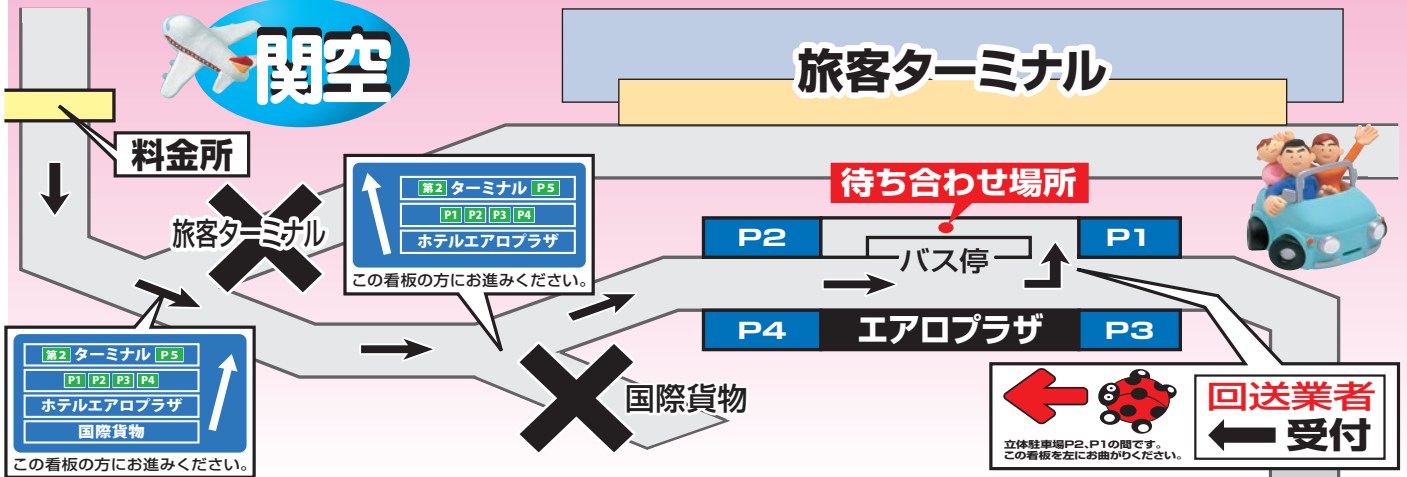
関空

旅客ターミナル

料金所

旅客ターミナル

第2 ターミナル P5
P1 P2 P3 P4
ホテルエアロプラザ
この看板の方にお進みください。

待ち合わせ場所

P2 バス停 P1

P4 エアロプラザ P3

第2 ターミナル P5
P1 P2 P3 P4
ホテルエアロプラザ
国際貨物
この看板の方にお進みください。

国際貨物

立体駐車場P2、P1の間です。
この看板を左にお曲がりください。

回送業者
受付